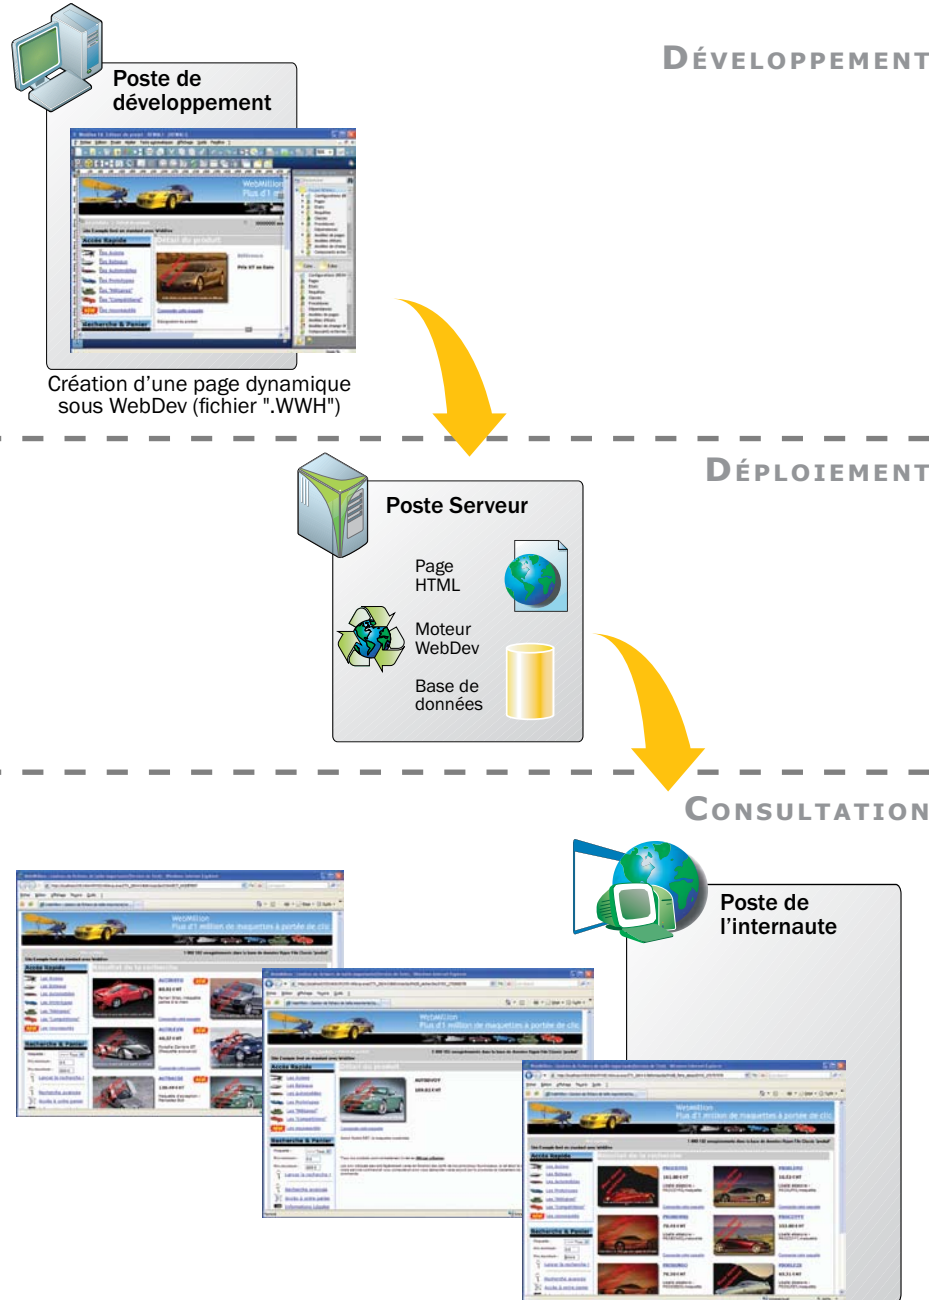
DÉVELOPPEMENT

Poste de développement

Création d’une page dynamique sous WebDev (fichier ".WWH")

DÉPLOIEMENT

Poste Serveur

Page HTML

Moteur WebDev

Base de données

CONSULTATION

Poste de l’internaute